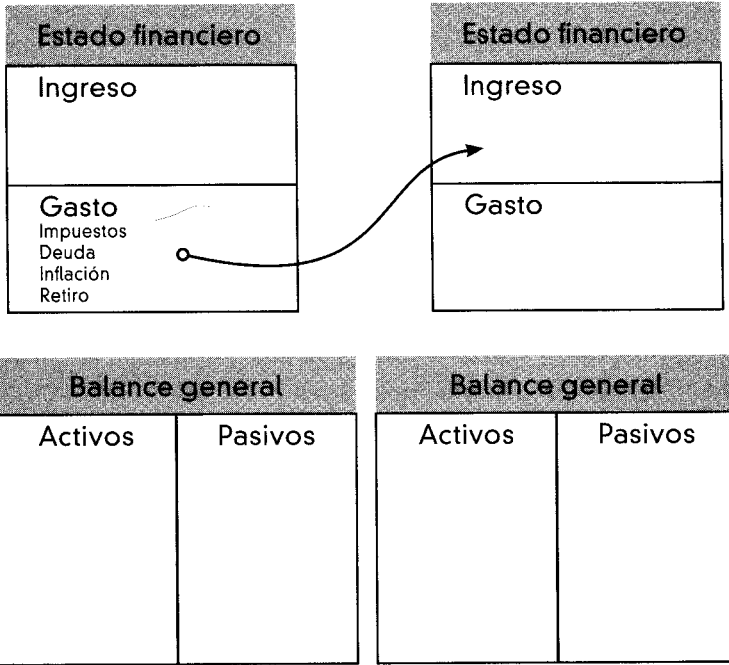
Estado financiero

Ingreso

Gasto
Impuestos
Deuda
Inflación
Retiro

Estado financiero

Ingreso

Gasto

Balance general

| Activos | Pasivos |
|---|---|

Balance general

| Activos | Pasivos |
|---|---|